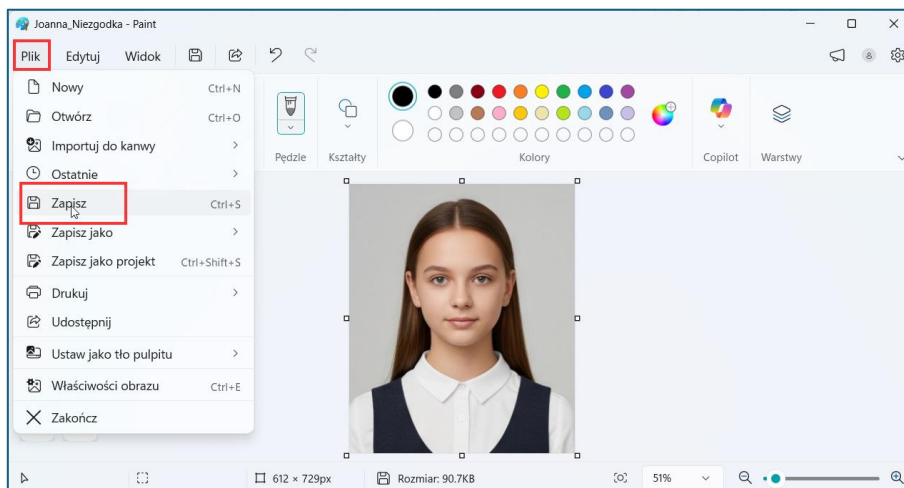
Joanna_Niezgodka - Paint

Plik Edytuj Widok

Nowy Ctrl+N
Otwórz Ctrl+O
Importuj do kanwy
Ostatnie
Zapisz Ctrl+S
Zapisz jako
Zapisz jako projekt Ctrl+Shift+S
Drukuj
Udostępnij
Ustaw jako tło pulpitu
Właściwości obrazu Ctrl+E
Zakończ

Pędzle Kształty Kolory Copilot Warstwy

612 × 729px Rozmiar: 90.7KB 51%